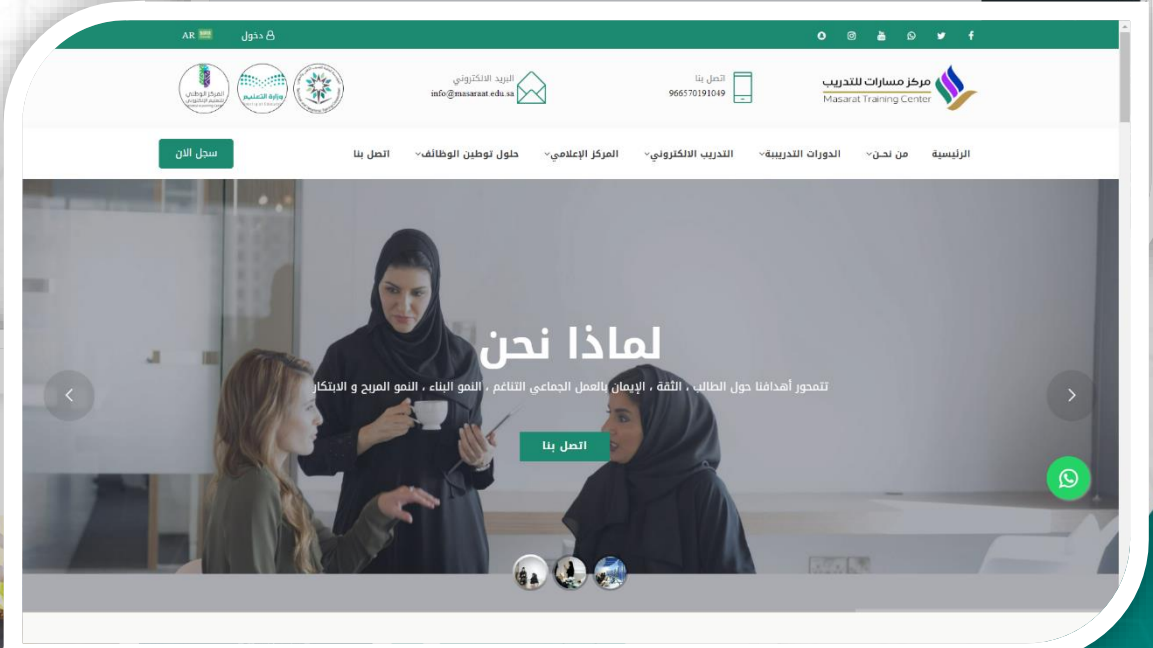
AR دخول

مركز مسارات للتدريب
Masarat Training Center

اتصل بنا
966570191049

البريد الالكتروني
info@masaraat.edu.sa

المركز الوطني للتعليم الإلكتروني

وزارة التعليم

الرئيسية من نحن الدورات التدريبية التدريب الالكتروني المركز الإعلامي حلول توطين الوظائف اتصل بنا

سجل الان

لماذا نحن

تتمحور أهدافنا حول الطالب ، الثقة ، الإيمان بالعمل الجماعي التناغم ، النمو البناء ، النمو المربح و الابتكار

اتصل بنا